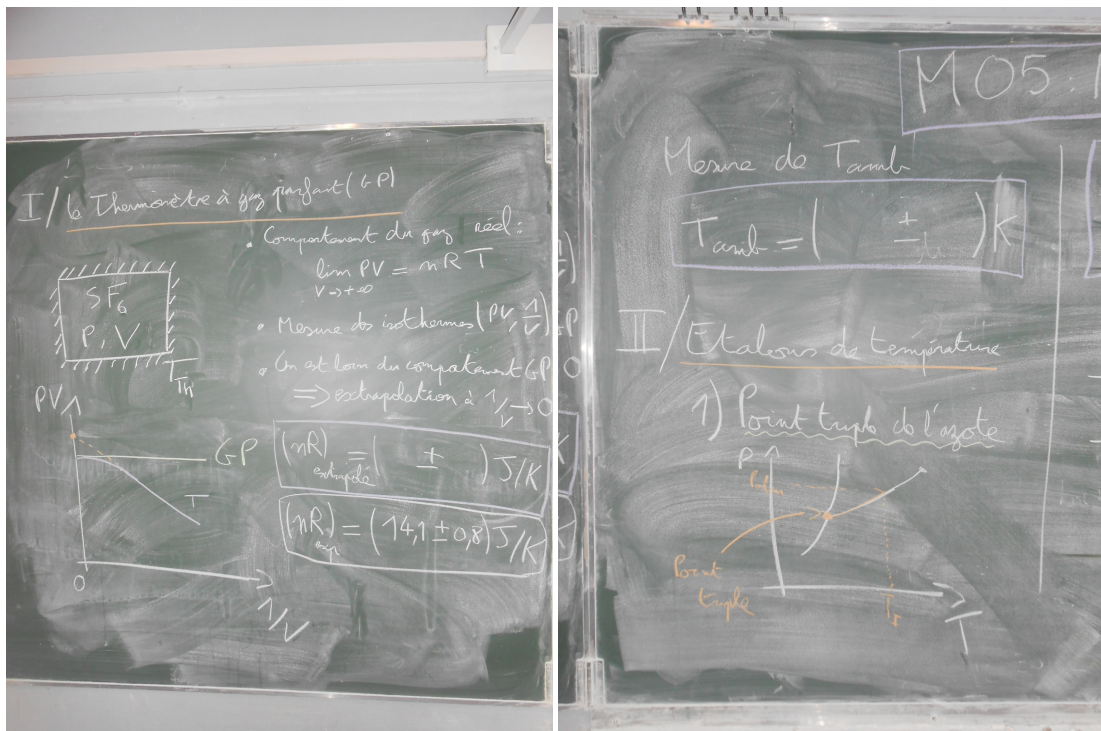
I/ 1) Thermomètre à gaz parfait (GP)

• Comportement du gaz réel :
$\lim_{V \to +\infty} PV = nRT$

• Mesure des isothermes $(PV, \frac{1}{V})$

• On est loin du comportement GP
$\Longrightarrow$ extrapolation à $1/V \to 0$

$SF_6$
P, V
$T_{th}$

PV
GP
T
0
$1/V$

$(nR)_{extrapolé} = ( \quad \pm \quad ) J/K$

$(nR)_{exp} = (14,1 \pm 0,8) J/K$

M05 :

Mesure de $T_{amb}$

$T_{amb} = ( \quad \pm \quad ) K$

II/ Etalons de température

1) Point triple de l'azote

P
1 atm
Point triple
$T_T$
T